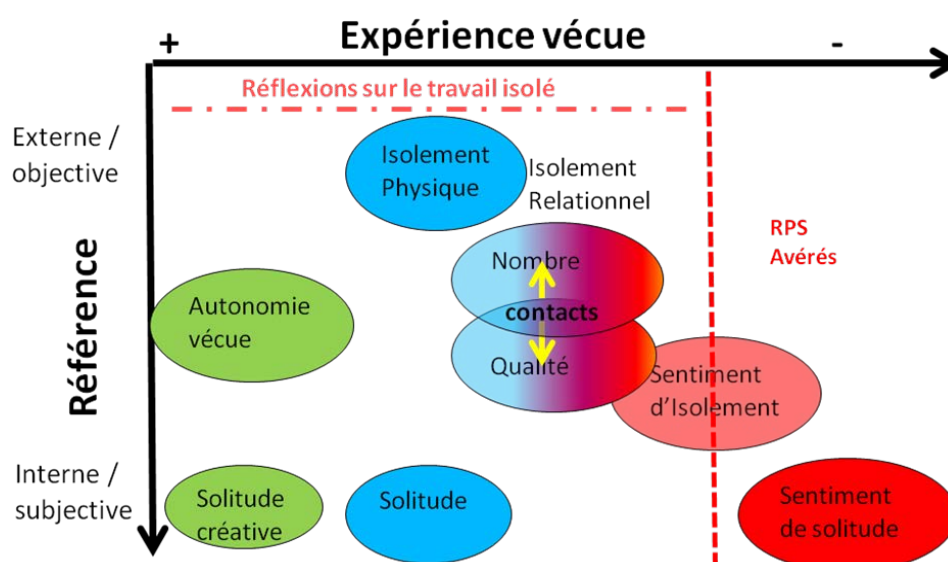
+
Expérience vécue
-

Réflexions sur le travail isolé

Externe / objective

Référence

Interne / subjective

Isolement Physique

Isolement Relationnel

RPS Avérés

Nombre
contacts
Qualité

Autonomie vécue

Sentiment d'Isolement

Solitude créative

Solitude

Sentiment de solitude